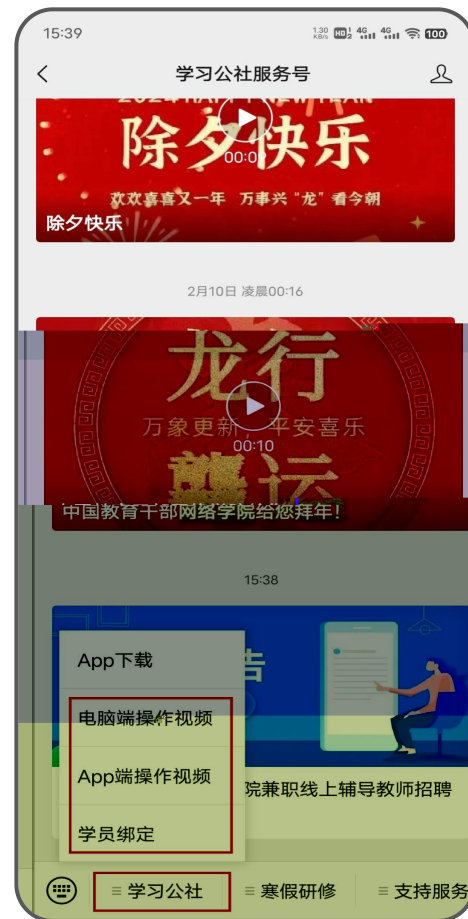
15:39

1.30 KB/s HD 4G 4G 100

学习公社服务号

除夕快乐

00:0

欢欢喜喜又一年 万事兴"龙"看今朝

除夕快乐

2月10日 凌晨00:16

龙行

万象更新 平安喜乐

00:10

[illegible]运

中国教育干部网络学院给您拜年!

15:38

告

App下载

电脑端操作视频

App端操作视频

院兼职线上辅导教师招聘

学员绑定

≡ 学习公社

≡ 寒假研修

≡ 支持服务